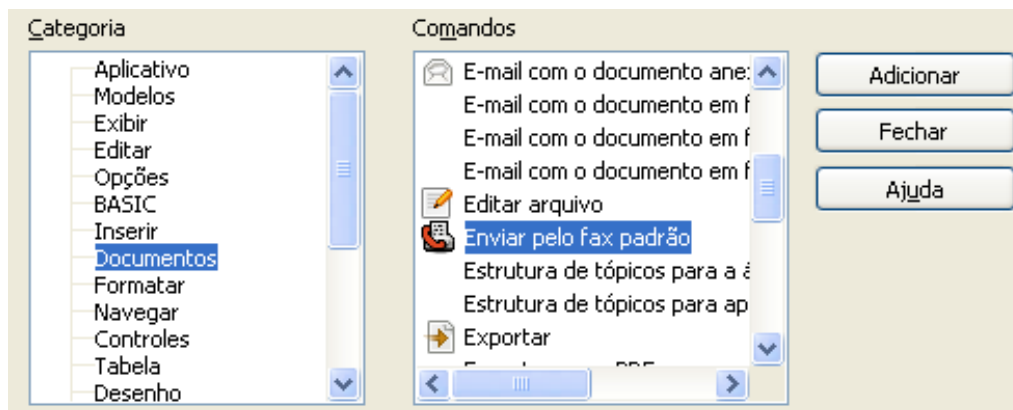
Categoria

Aplicativo
Modelos
Exibir
Editar
Opções
BASIC
Inserir
Documentos
Formatar
Navegar
Controles
Tabela
Desenho

Comandos

E-mail com o documento ane:
E-mail com o documento em f
E-mail com o documento em f
E-mail com o documento em f
Editar arquivo
Enviar pelo fax padrão
Estrutura de tópicos para a á
Estrutura de tópicos para ap
Exportar
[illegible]

Adicionar
Fechar
Ajuda